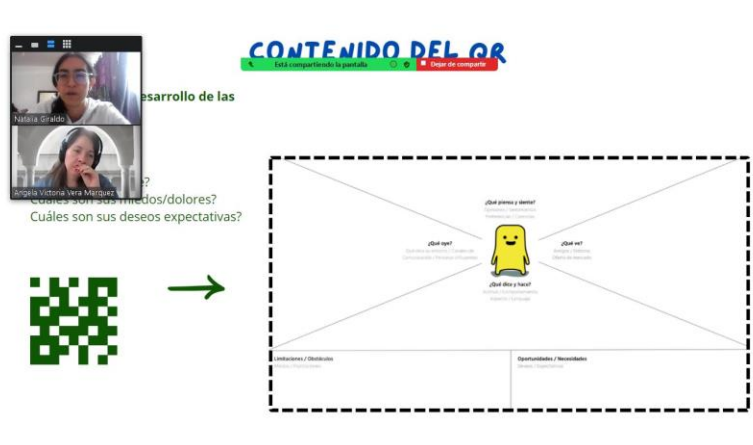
CONTENIDO DEL QR

Está compartiendo la pantalla

Dejar de compartir

Natalia Giraldo

Angela Victoria Vera Marquez

esarrollo de las

?

Cuáles son sus miedos/dolores?

Cuáles son sus deseos expectativas?

¿Qué piensa y siente?

¿Qué oye?

¿Qué ve?

¿Qué dice y hace?

Limitaciones / Obstáculos

Oportunidades / Necesidades